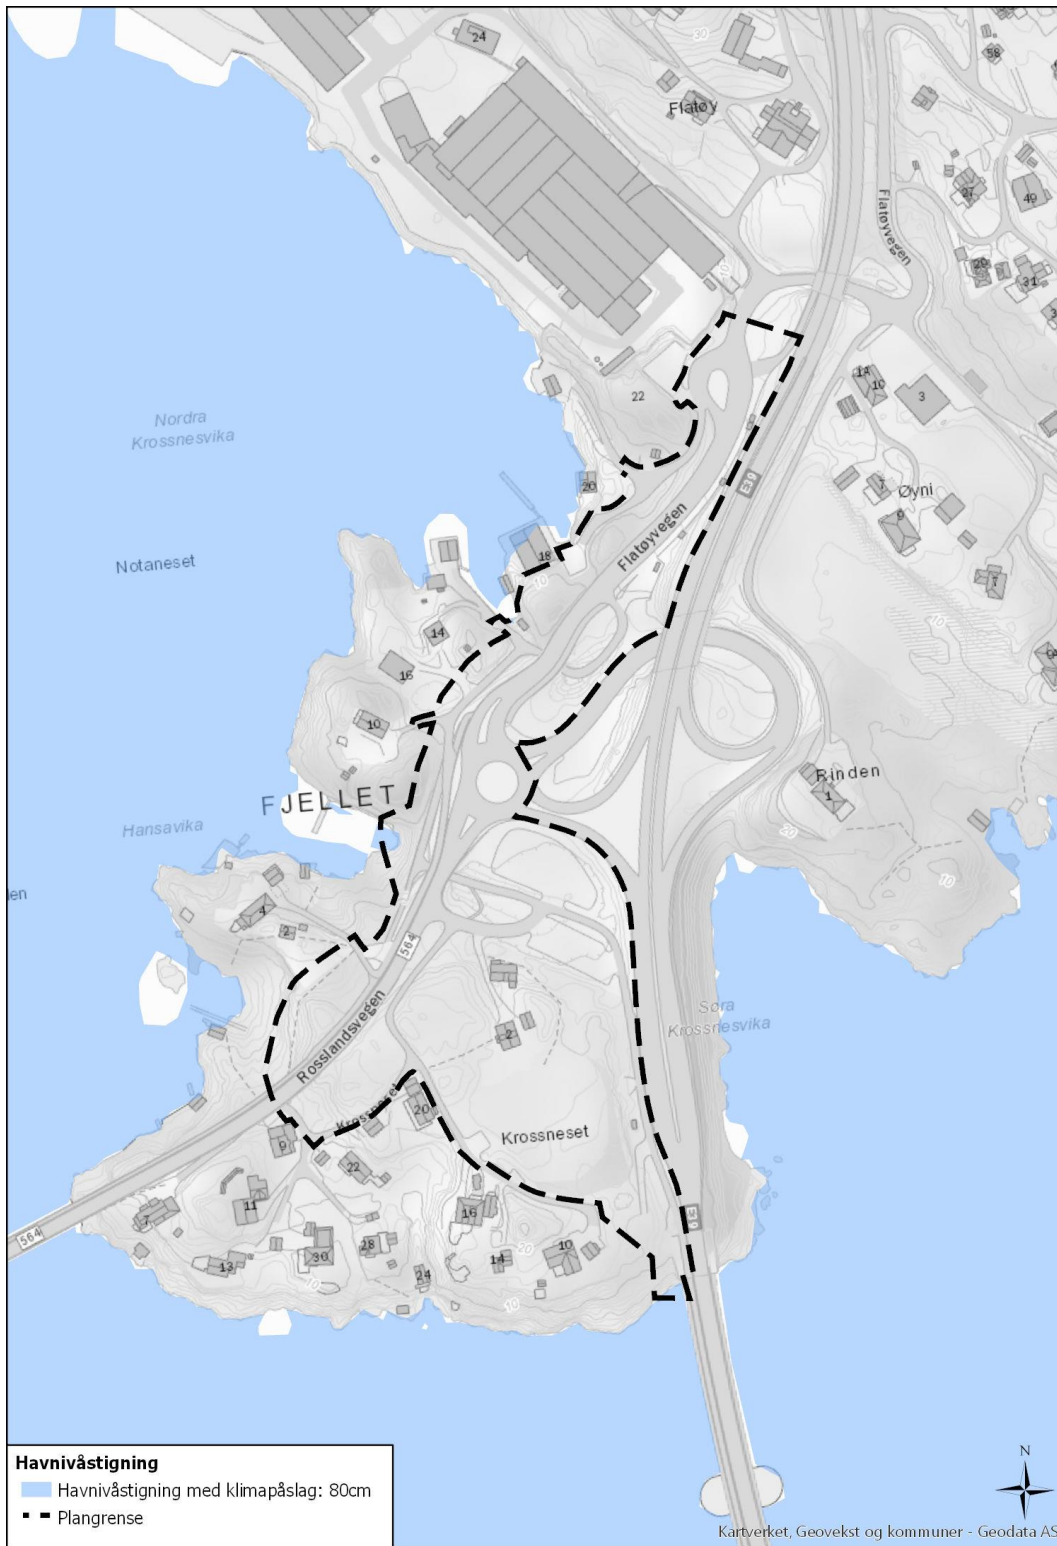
24
Flatøy
58
Flatøyvegen
27
49
20
31
22
14
10
3
Nordra Krossnesvika
20
Øyni
Notaneset
18
Flatøyvegen
14
16
10
FJELLET
Rinden
1
Hansavika
4
2
564
Søra Krossnesvika
Rosslandsvegen
2
20
Krossneset
9
22
11
16
7
30
28
14
10
13
24
564
10
20
10
Havnivåstigning
Havnivåstigning med klimapåslag: 80cm
Plangrense
N
Kartverket, Geovekst og kommuner - Geodata AS